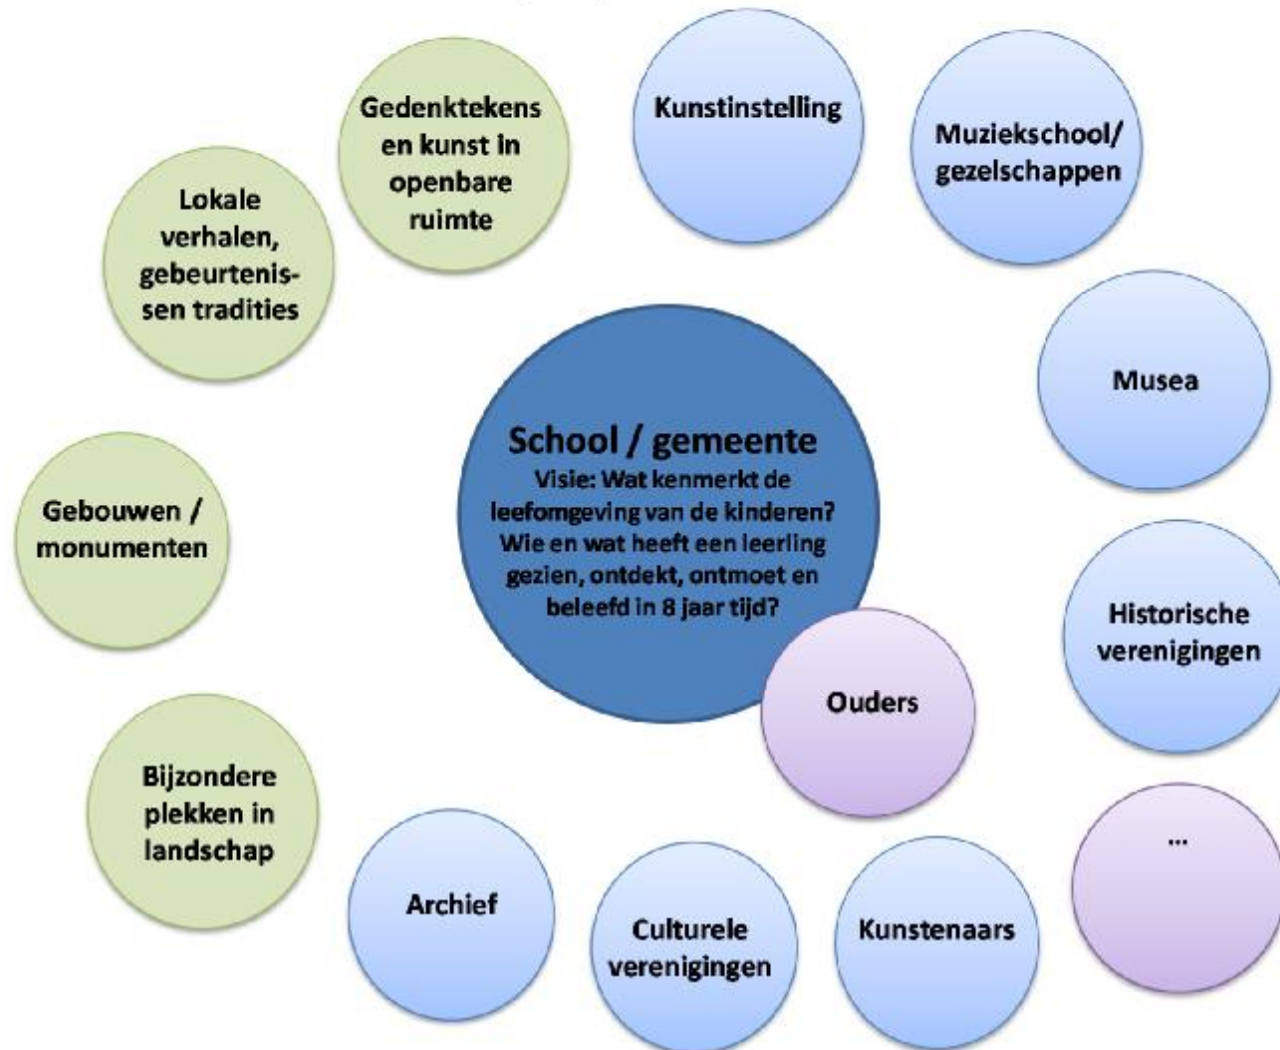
School / gemeente
Visie: Wat kenmerkt de leefomgeving van de kinderen? Wie en wat heeft een leerling gezien, ontdekt, ontmoet en beleefd in 8 jaar tijd?

Gedenktekens en kunst in openbare ruimte

Kunstinstelling

Muziekschool/ gezelschappen

Lokale verhalen, gebeurtenissen tradities

Musea

Gebouwen / monumenten

Historische verenigingen

Ouders

Bijzondere plekken in landschap

...

Archief

Culturele verenigingen

Kunstenaars